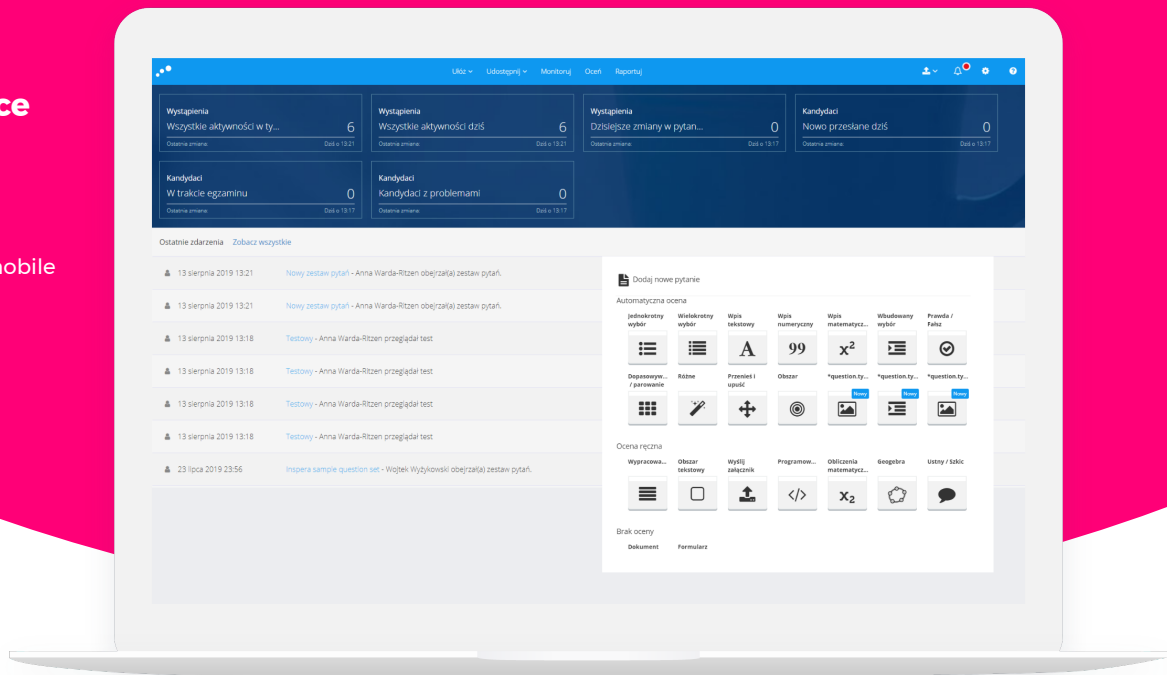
ce

obile

Ułóż ˅ Udostępnij ˅ Monitoruj Oceń Raportuj

Wystąpienia
Wszystkie aktywności w ty... 6
Ostatnia zmiana Dziś o 13:21

Wystąpienia
Wszystkie aktywności dziś 6
Ostatnia zmiana Dziś o 13:21

Wystąpienia
Dzisiejsze zmiany w pytan... 0
Ostatnia zmiana Dziś o 13:17

Kandydaci
Nowo przesłane dziś 0
Ostatnia zmiana Dziś o 13:17

Kandydaci
W trakcie egzaminu 0
Ostatnia zmiana Dziś o 13:17

Kandydaci
Kandydaci z problemami 0
Ostatnia zmiana Dziś o 13:17

Ostatnie zdarzenia Zobacz wszystkie

13 sierpnia 2019 13:21 Nowy zestaw pytań - Anna Warda-Ritzen obejrzał(a) zestaw pytań.
13 sierpnia 2019 13:21 Nowy zestaw pytań - Anna Warda-Ritzen obejrzał(a) zestaw pytań.
13 sierpnia 2019 13:18 Testowy - Anna Warda-Ritzen przeglądał test
13 sierpnia 2019 13:18 Testowy - Anna Warda-Ritzen przeglądał test
13 sierpnia 2019 13:18 Testowy - Anna Warda-Ritzen przeglądał test
13 sierpnia 2019 13:18 Testowy - Anna Warda-Ritzen przeglądał test
23 lipca 2019 23:56 Inspera sample question set - Wojtek Wyżykowski obejrzał(a) zestaw pytań.

Dodaj nowe pytanie

Automatyczna ocena
Jednokrotny wybór
Wielokrotny wybór
Wpis tekstowy
A
Wpis numeryczny
99
Wpis matematycz...
$x^2$
Wbudowany wybór
Prawda / Fałsz
Dopasowyw... / parowanie
Różne
Przenieś i upuść
Obszar
*question.ty...
Nowy
*question.ty...
Nowy
*question.ty...
Nowy

Ocena ręczna
Wypracowa...
Obszar tekstowy
Wyślij załącznik
Programow...
</>
Obliczenia matematycz...
$x_2$
Geogebra
Ustny / Szkic

Brak oceny
Dokument
Formularz